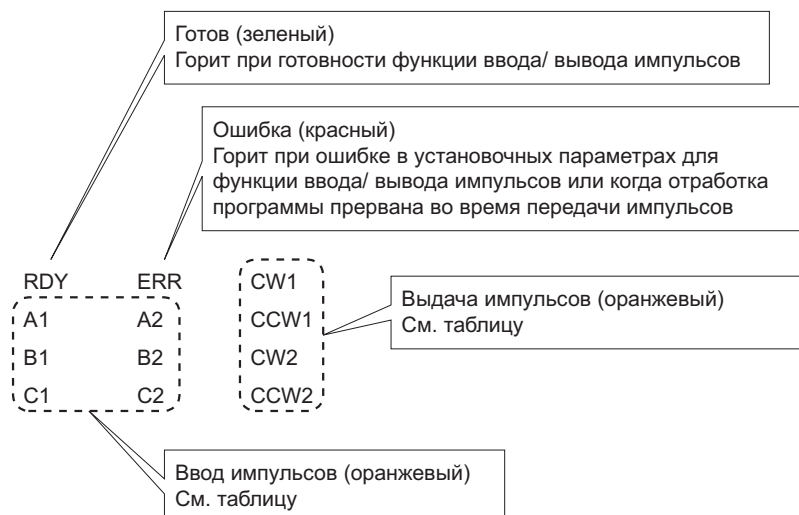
Готов (зеленый)
Горит при готовности функции ввода/ вывода импульсов

Ошибка (красный)
Горит при ошибке в установочных параметрах для функции ввода/ вывода импульсов или когда отработка программы прервана во время передачи импульсов

RDY ERR
A1 A2
B1 B2
C1 C2

CW1
CCW1
CW2
CCW2

Выдача импульсов (оранжевый)
См. таблицу

Ввод импульсов (оранжевый)
См. таблицу